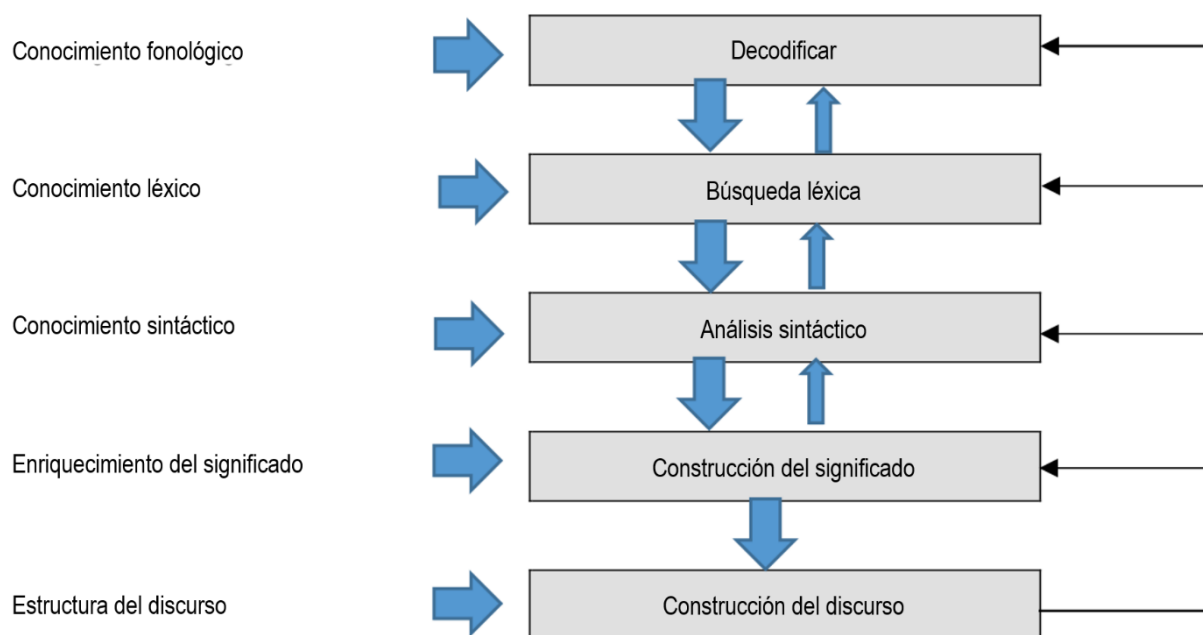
Conocimiento fonológico

Decodificar

Conocimiento léxico

Búsqueda léxica

Conocimiento sintáctico

Análisis sintáctico

Enriquecimiento del significado

Construcción del significado

Estructura del discurso

Construcción del discurso